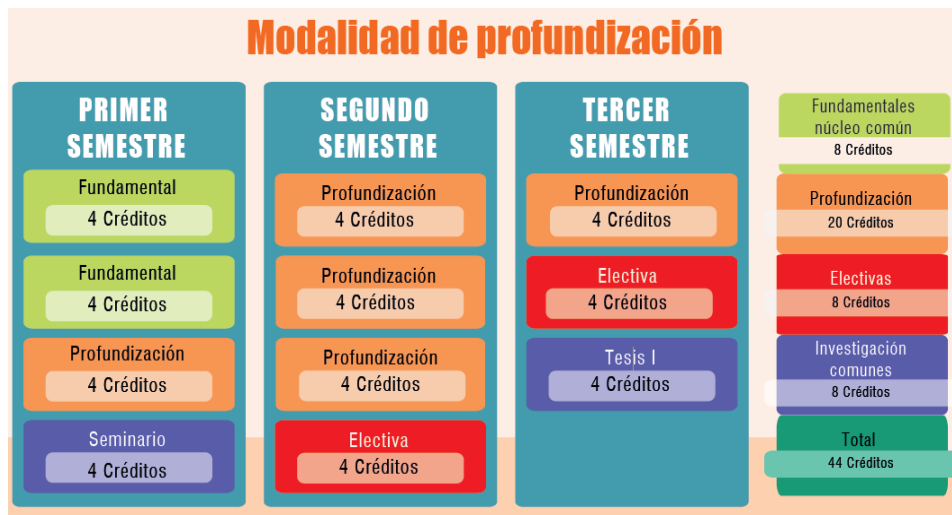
Modalidad de profundización

PRIMER SEMESTRE

Fundamental
4 Créditos

Fundamental
4 Créditos

Profundización
4 Créditos

Seminario
4 Créditos

SEGUNDO SEMESTRE

Profundización
4 Créditos

Profundización
4 Créditos

Profundización
4 Créditos

Electiva
4 Créditos

TERCER SEMESTRE

Profundización
4 Créditos

Electiva
4 Créditos

Tesis I
4 Créditos

Fundamentales núcleo común
8 Créditos

Profundización
20 Créditos

Electivas
8 Créditos

Investigación comunes
8 Créditos

Total
44 Créditos